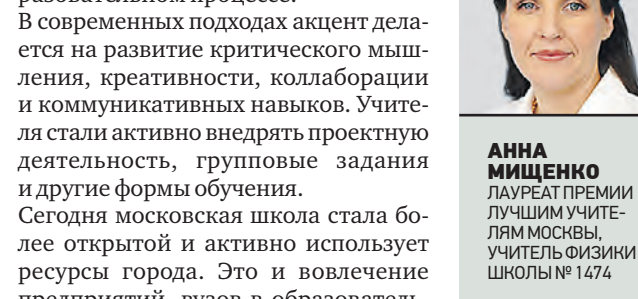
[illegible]разовательном процессе.

В современных подходах акцент делается на развитие критического мышления, креативности, коллаборации и коммуникативных навыков. Учителя стали активно внедрять проектную деятельность, групповые задания и другие формы обучения.

Сегодня московская школа стала более открытой и активно использует ресурсы города. Это и вовлечение предприятий, вузов в образовател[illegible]

АННА МИЩЕНКО
ЛАУРЕАТ ПРЕМИИ ЛУЧШИМ УЧИТЕЛЯМ МОСКВЫ, УЧИТЕЛЬ ФИЗИКИ ШКОЛЫ № 1474